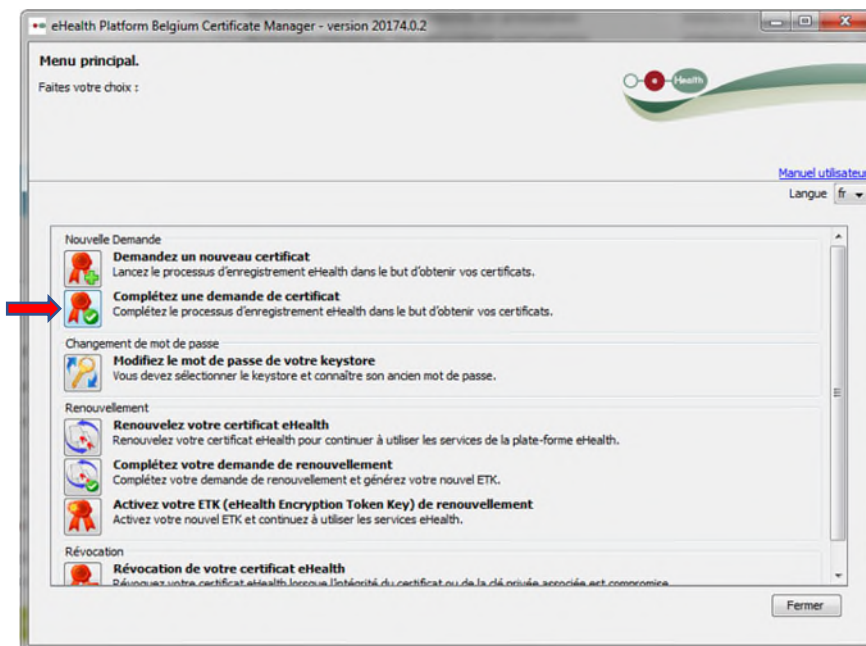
eHealth Platform Belgium Certificate Manager - version 20174.0.2

Menu principal.

Faites votre choix :

eHealth

Manuel utilisateur

Langue fr

Nouvelle Demande

Demandez un nouveau certificat
Lancez le processus d'enregistrement eHealth dans le but d'obtenir vos certificats.

Complétez une demande de certificat
Complétez le processus d'enregistrement eHealth dans le but d'obtenir vos certificats.

Changement de mot de passe

Modifiez le mot de passe de votre keystore
Vous devez sélectionner le keystore et connaître son ancien mot de passe.

Renouvellement

Renouvelez votre certificat eHealth
Renouvelez votre certificat eHealth pour continuer à utiliser les services de la plate-forme eHealth.

Complétez votre demande de renouvellement
Complétez votre demande de renouvellement et générez votre nouvel ETK.

Activez votre ETK (eHealth Encryption Token Key) de renouvellement
Activez votre nouvel ETK et continuez à utiliser les services eHealth.

Révocation

Révocation de votre certificat eHealth
Révoquez votre certificat eHealth lorsque l'intégrité du certificat ou de la clé privée associée est compromise

Fermer